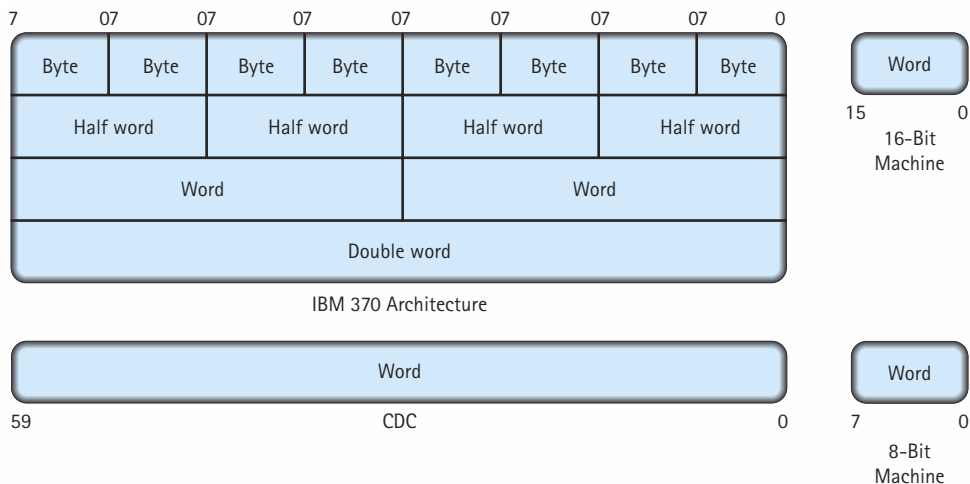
7 07 07 07 07 07 07 07 0

| Byte | Byte | Byte | Byte | Byte | Byte | Byte | Byte |
|---|---|---|---|---|---|---|---|
| Half word | | Half word | | Half word | | Half word | |
| Word | | | | Word | | | |
| Double word | | | | | | | |

IBM 370 Architecture

Word

15 0

16-Bit Machine

Word

59 CDC 0

Word

7 0

8-Bit Machine